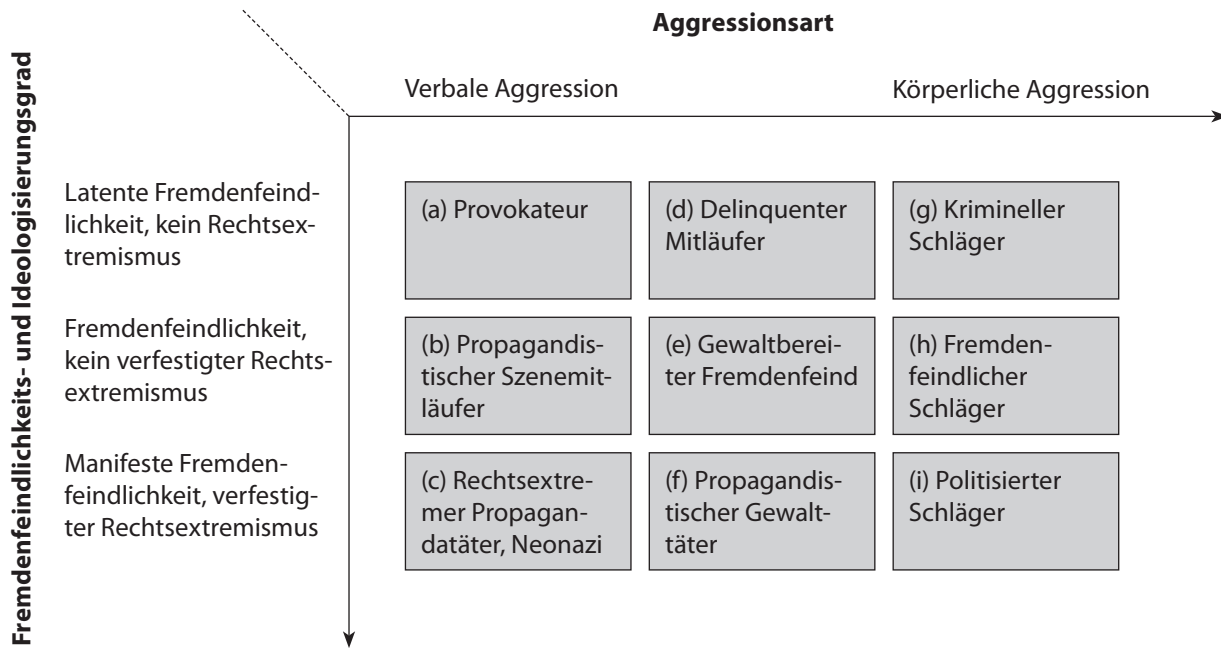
Aggressionsart

Fremdenfeindlichkeits- und Ideologisierungsgrad

Verbale Aggression

Körperliche Aggression

| | | | |
|---|---|---|---|
| Latente Fremdenfeindlichkeit, kein Rechtsextremismus | (a) Provokateur | (d) Delinquenter Mitläufer | (g) Krimineller Schläger |
| Fremdenfeindlichkeit, kein verfestigter Rechtsextremismus | (b) Propagandistischer Szenemitläufer | (e) Gewaltbereiter Fremdenfeind | (h) Fremdenfeindlicher Schläger |
| Manifeste Fremdenfeindlichkeit, verfestigter Rechtsextremismus | (c) Rechtsextremer Propagandatäter, Neonazi | (f) Propagandistischer Gewalttäter | (i) Politisierter Schläger |